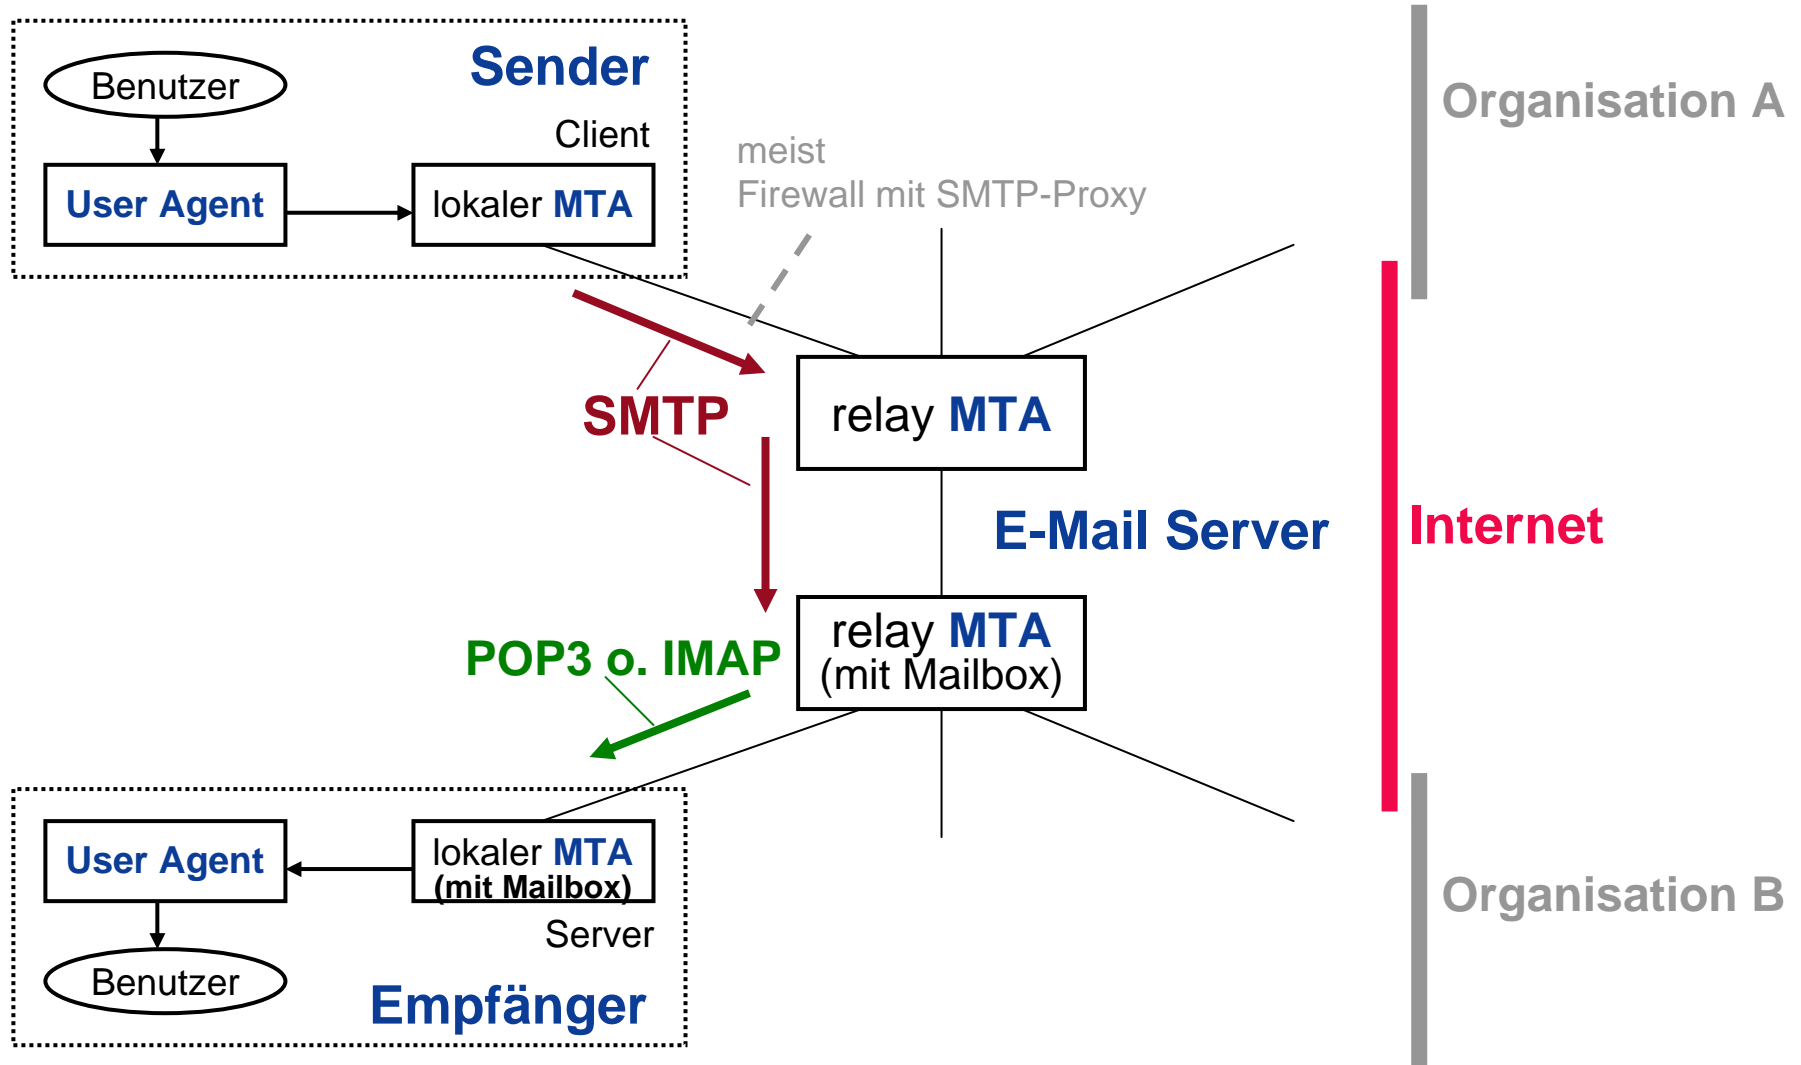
Benutzer

Sender

Client

User Agent

lokaler MTA

meist
Firewall mit SMTP-Proxy

Organisation A

SMTP

relay MTA

E-Mail Server

Internet

POP3 o. IMAP

relay MTA
(mit Mailbox)

User Agent

lokaler MTA
(mit Mailbox)

Server

Benutzer

Empfänger

Organisation B